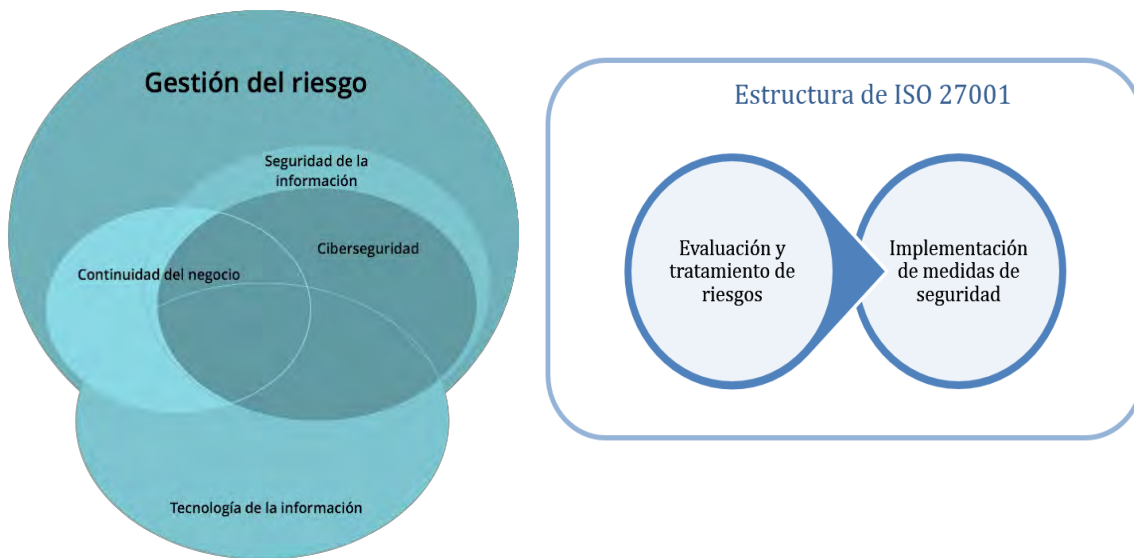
Gestión del riesgo

Seguridad de la información

Ciberseguridad

Continuidad del negocio

Tecnología de la información

Estructura de ISO 27001

Evaluación y tratamiento de riesgos

Implementación de medidas de seguridad